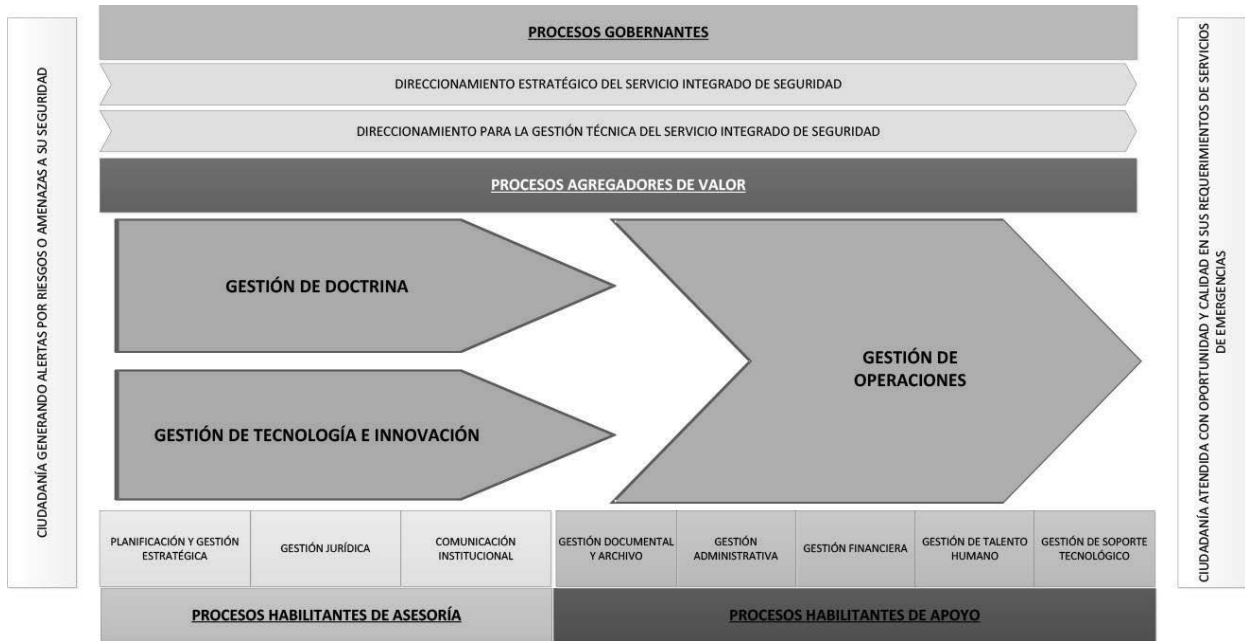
CIUDADANÍA GENERANDO ALERTAS POR RIESGOS O AMENAZAS A SU SEGURIDAD

PROCESOS GOBERNANTES

DIRECCIONAMIENTO ESTRATÉGICO DEL SERVICIO INTEGRADO DE SEGURIDAD

DIRECCIONAMIENTO PARA LA GESTIÓN TÉCNICA DEL SERVICIO INTEGRADO DE SEGURIDAD

PROCESOS AGREGADORES DE VALOR

GESTIÓN DE DOCTRINA

GESTIÓN DE TECNOLOGÍA E INNOVACIÓN

GESTIÓN DE OPERACIONES

| PLANIFICACIÓN Y GESTIÓN ESTRATÉGICA | GESTIÓN JURÍDICA | COMUNICACIÓN INSTITUCIONAL | GESTIÓN DOCUMENTAL Y ARCHIVO | GESTIÓN ADMINISTRATIVA | GESTIÓN FINANCIERA | GESTIÓN DE TALENTO HUMANO | GESTIÓN DE SOPORTE TECNOLÓGICO |
|---|---|---|---|---|---|---|---|

PROCESOS HABILITANTES DE ASESORÍA

PROCESOS HABILITANTES DE APOYO

CIUDADANÍA ATENDIDA CON OPORTUNIDAD Y CALIDAD EN SUS REQUERIMIENTOS DE SERVICIOS DE EMERGENCIAS